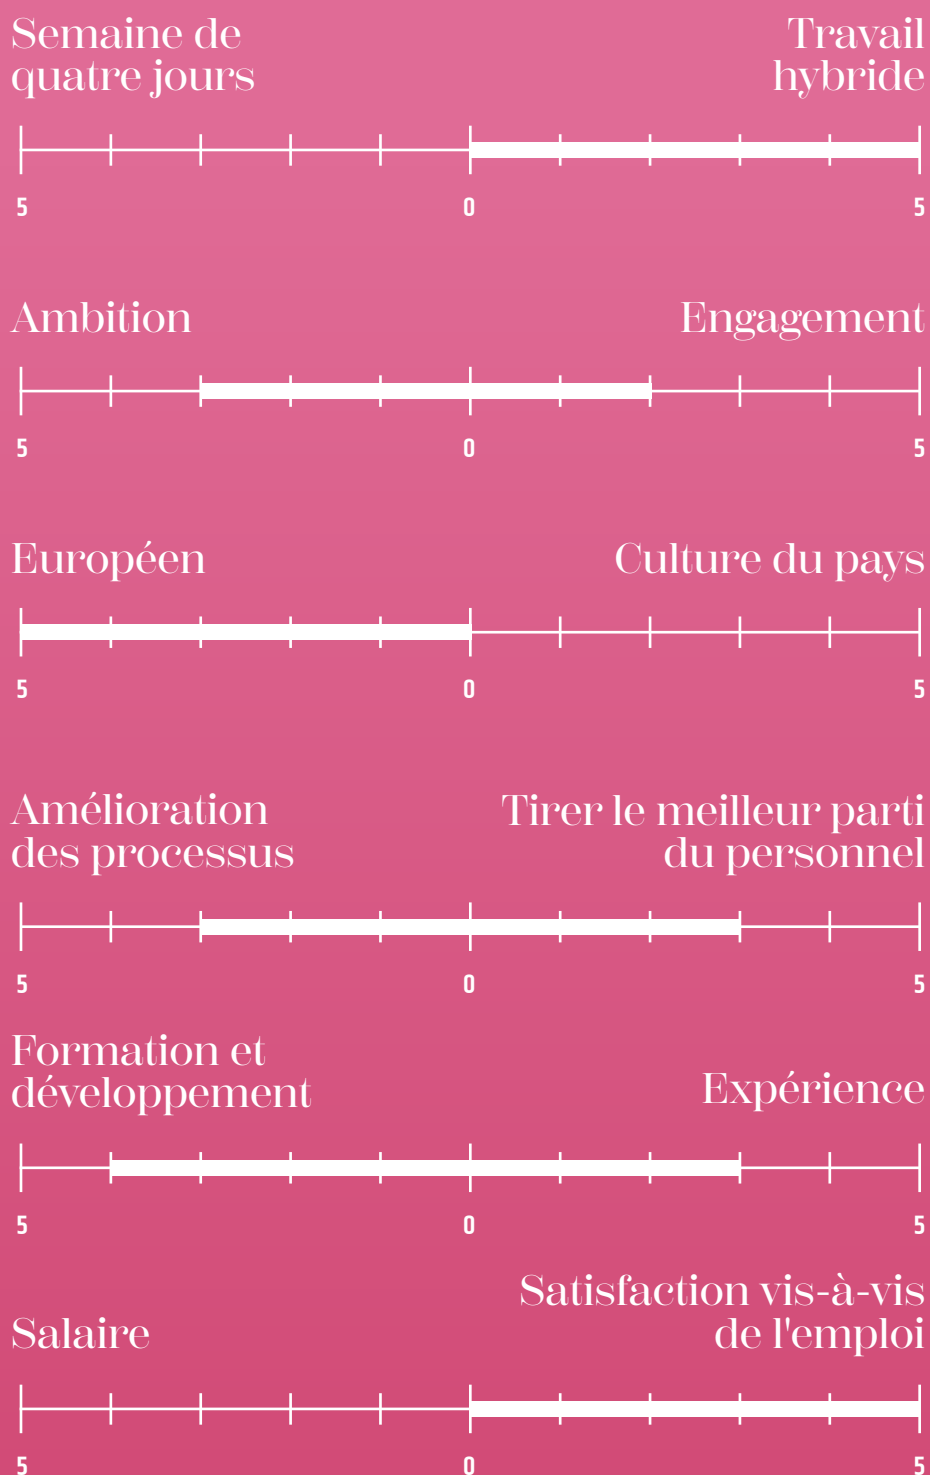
Semaine de quatre jours

Travail hybride

5 0 5

Ambition

Engagement

5 0 5

Européen

Culture du pays

5 0 5

Amélioration des processus

Tirer le meilleur parti du personnel

5 0 5

Formation et développement

Expérience

5 0 5

Salaire

Satisfaction vis-à-vis de l'emploi

5 0 5